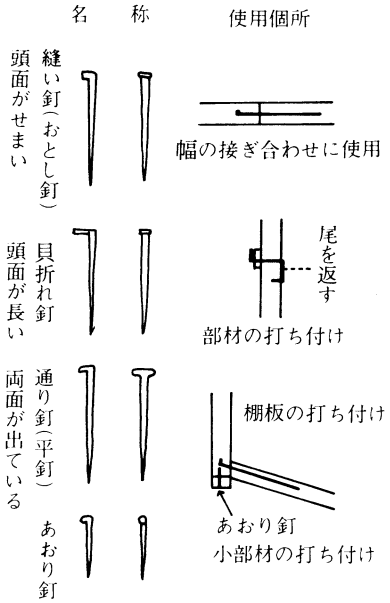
名 称

使用個所

頭面がせまい

縫い釘(おとし釘)

幅の接ぎ合わせに使用

頭面が長い

貝折れ釘

尾を返す

部材の打ち付け

両面が出ている

通り釘(平釘)

棚板の打ち付け

あおり釘

あおり釘
小部材の打ち付け